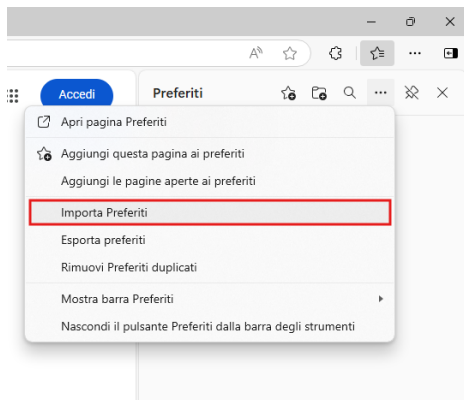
Accedi

Preferiti

Apri pagina Preferiti

Aggiungi questa pagina ai preferiti

Aggiungi le pagine aperte ai preferiti

Importa Preferiti

Esporta preferiti

Rimuovi Preferiti duplicati

Mostra barra Preferiti

Nascondi il pulsante Preferiti dalla barra degli strumenti